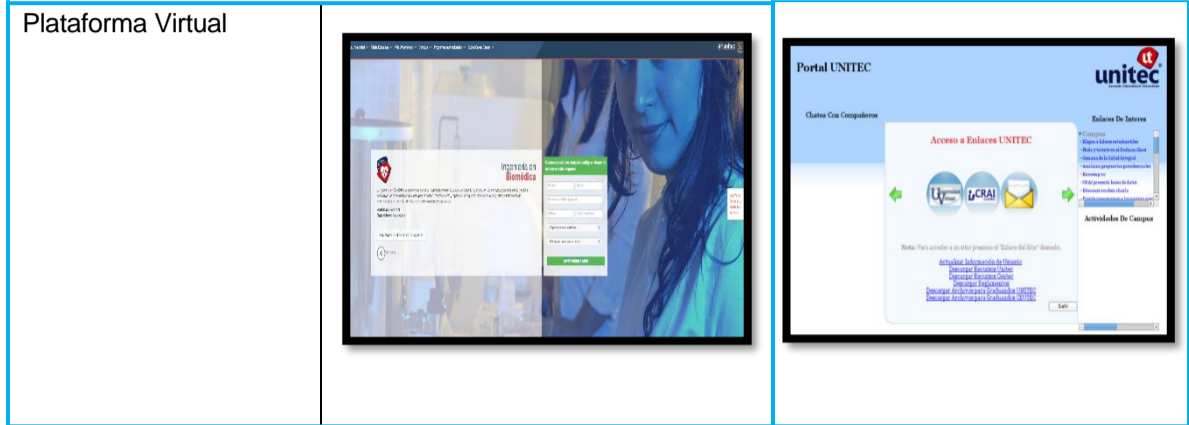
| Plataforma Virtual | Ingeniería en Biomédica | Portal UNITEC unitec Chatea Con Compañeros Enlaces De Interes Acceso a Enlaces UNITEC Nota: Para acceder a un sitio presione el "Enlace del Sitio" deseado. Actualizar Información de Usuario Descargar Recursos Unitec Descargar Recursos Ceutec Descargar Reglamentos Descargar Archivos para Graduandos UNITEC Descargar Archivos para Graduandos CEUTEC Salir Actividades De Campus |
|---|---|---|